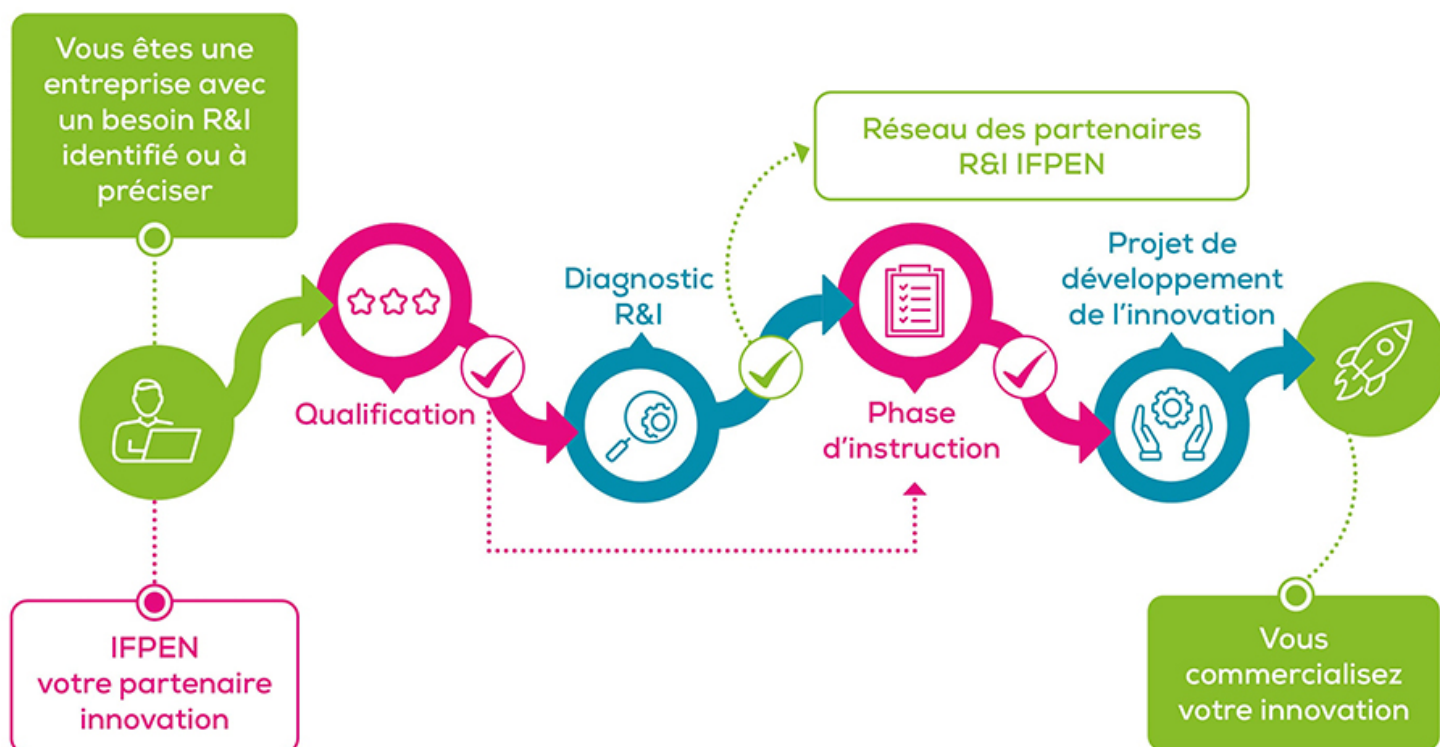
Vous êtes une entreprise avec un besoin R&I identifié ou à préciser

Réseau des partenaires R&I IFPEN

Qualification

Diagnostic R&I

Phase d'instruction

Projet de développement de l'innovation

IFPEN votre partenaire innovation

Vous commercialisez votre innovation